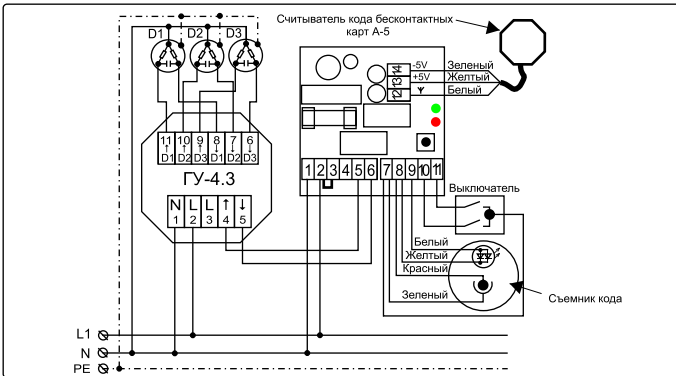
Считыватель кода бесконтактных карт А-5

D1 D2 D3

-5V Зеленый
+5V Желтый
Белый

4 3 2 1

11 D1
10 D2
9 D3
8 D1
7 D2
6 D3

ГУ-4.3

N 1
L 2
L 3
↑ 4
↓ 5

1 2 3 4 5 6 7 8 9 10 11

Выключатель

Белый
Желтый
Красный
Зеленый

Съемник кода

L1
N
PE